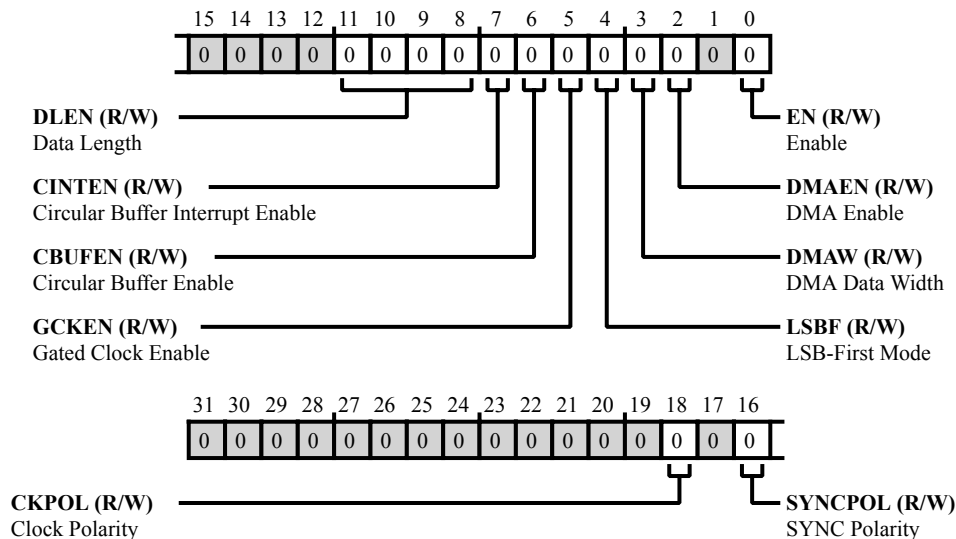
| 15 | 14 | 13 | 12 | 11 | 10 | 9 | 8 | 7 | 6 | 5 | 4 | 3 | 2 | 1 | 0 |
|---|---|---|---|---|---|---|---|---|---|---|---|---|---|---|---|
| 0 | 0 | 0 | 0 | 0 | 0 | 0 | 0 | 0 | 0 | 0 | 0 | 0 | 0 | 0 | 0 |

**DLEN (R/W)**
Data Length

**CINTEN (R/W)**
Circular Buffer Interrupt Enable

**CBUFEN (R/W)**
Circular Buffer Enable

**GCKEN (R/W)**
Gated Clock Enable

**EN (R/W)**
Enable

**DMAEN (R/W)**
DMA Enable

**DMAW (R/W)**
DMA Data Width

**LSBF (R/W)**
LSB-First Mode

| 31 | 30 | 29 | 28 | 27 | 26 | 25 | 24 | 23 | 22 | 21 | 20 | 19 | 18 | 17 | 16 |
|---|---|---|---|---|---|---|---|---|---|---|---|---|---|---|---|
| 0 | 0 | 0 | 0 | 0 | 0 | 0 | 0 | 0 | 0 | 0 | 0 | 0 | 0 | 0 | 0 |

**CKPOL (R/W)**
Clock Polarity

**SYNCPOL (R/W)**
SYNC Polarity